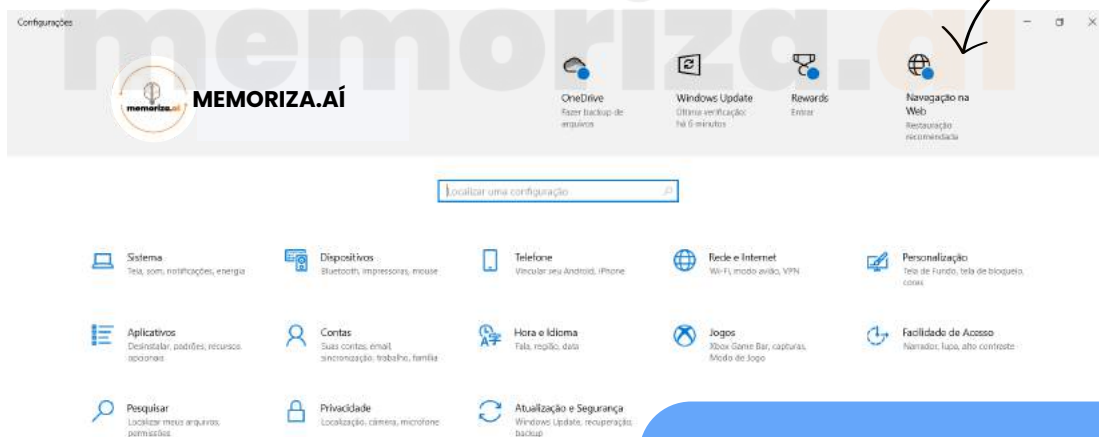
Configurações

memoriza.ai

memoriza.ai MEMORIZA.AÍ

OneDrive
Fazer backup de arquivos

Windows Update
Última verificação: há 6 minutos

Rewards
Entrar

Navegação na Web
Restauração recomendada

Localizar uma configuração

Sistema
Tela, som, notificações, energia

Dispositivos
Bluetooth, impressoras, mouse

Telefone
Vincular seu Android, iPhone

Rede e Internet
Wi-Fi, modo avião, VPN

Personalização
Tela de fundo, tela de bloqueio, cores

Aplicativos
Desinstalar, padrões, recursos opcionais

Contas
Suas contas, email, sincronização, trabalho, família

Hora e Idioma
Fala, região, data

Jogos
Xbox Game Bar, capturas, Modo de Jogo

Facilidade de Acesso
Narrador, lupa, alto contraste

Pesquisar
Localizar meus arquivos, permissões

Privacidade
Localização, câmera, microfone

Atualização e Segurança
Windows Update, recuperação, backup